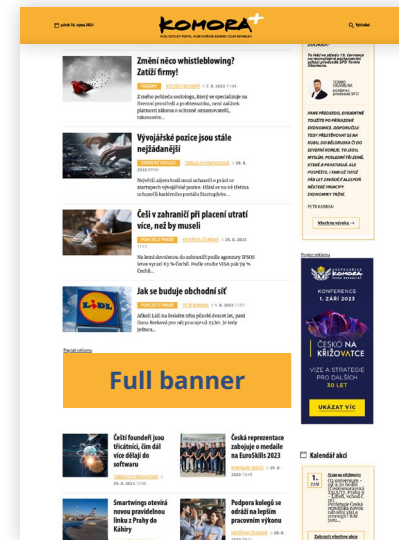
pátek 18. srpna 2023

KOMORA+

Vyhledat

Změní něco whistleblowing? Zatíží firmy!

Z něho pohledu sociologa, který se specializuje na fírmní prostředí a problematiku, není zatížek platnosti zákona o ochraně oznamovatelů, takzvaném...

Vývojářské pozice jsou stále nejžádanější

Nejvíčší zájem hodí nově uchazeči o práci ve startupech vývojářské pozice.

Češi v zahraničí při placení utratí více, než by museli

Jak se buduje obchodní síť

Full banner

Čeští founderi jsou třicátníci, čím dál více dělají do softwaru

Česká reprezentace zabojuje o medaile na EuroSkills 2023

Smartwings otevírá novou pravidelnou linku z Prahy do Káhiry

Podpora kolegů se odráží na lepším pracovním výkonu

Všechny výzvy

KONFERENCE 1. ZÁŘÍ 2023

ČESKO NA KŘIŽOVATCE

VIZE A STRATEGIE PRO DALŠÍCH 30 LET

UKÁZAT VÍC

Kalendář akcí

Partner reklamy